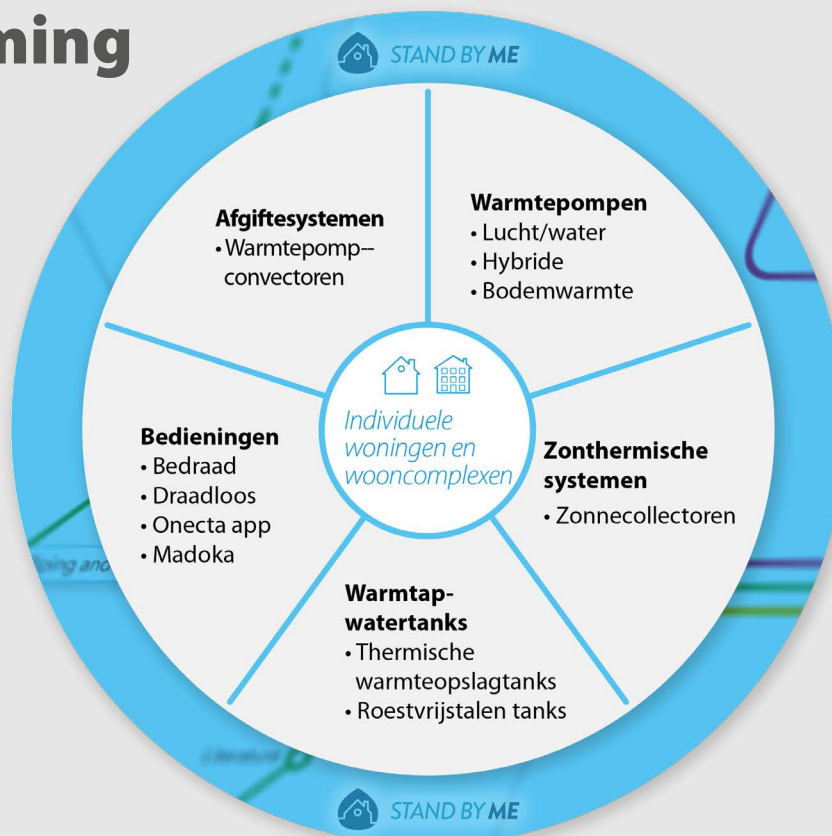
ming

STAND BY ME

Afgiftesystemen
• Warmtepomp–convectoren

Warmtepompen
• Lucht/water
• Hybride
• Bodemwarmte

Individuele woningen en wooncomplexen

Bedieningen
• Bedraad
• Draadloos
• Onecta app
• Madoka

Zonthermische systemen
• Zonnecollectoren

Warmtap-watertanks
• Thermische warmteopslagtanks
• Roestvrijstalen tanks

STAND BY ME